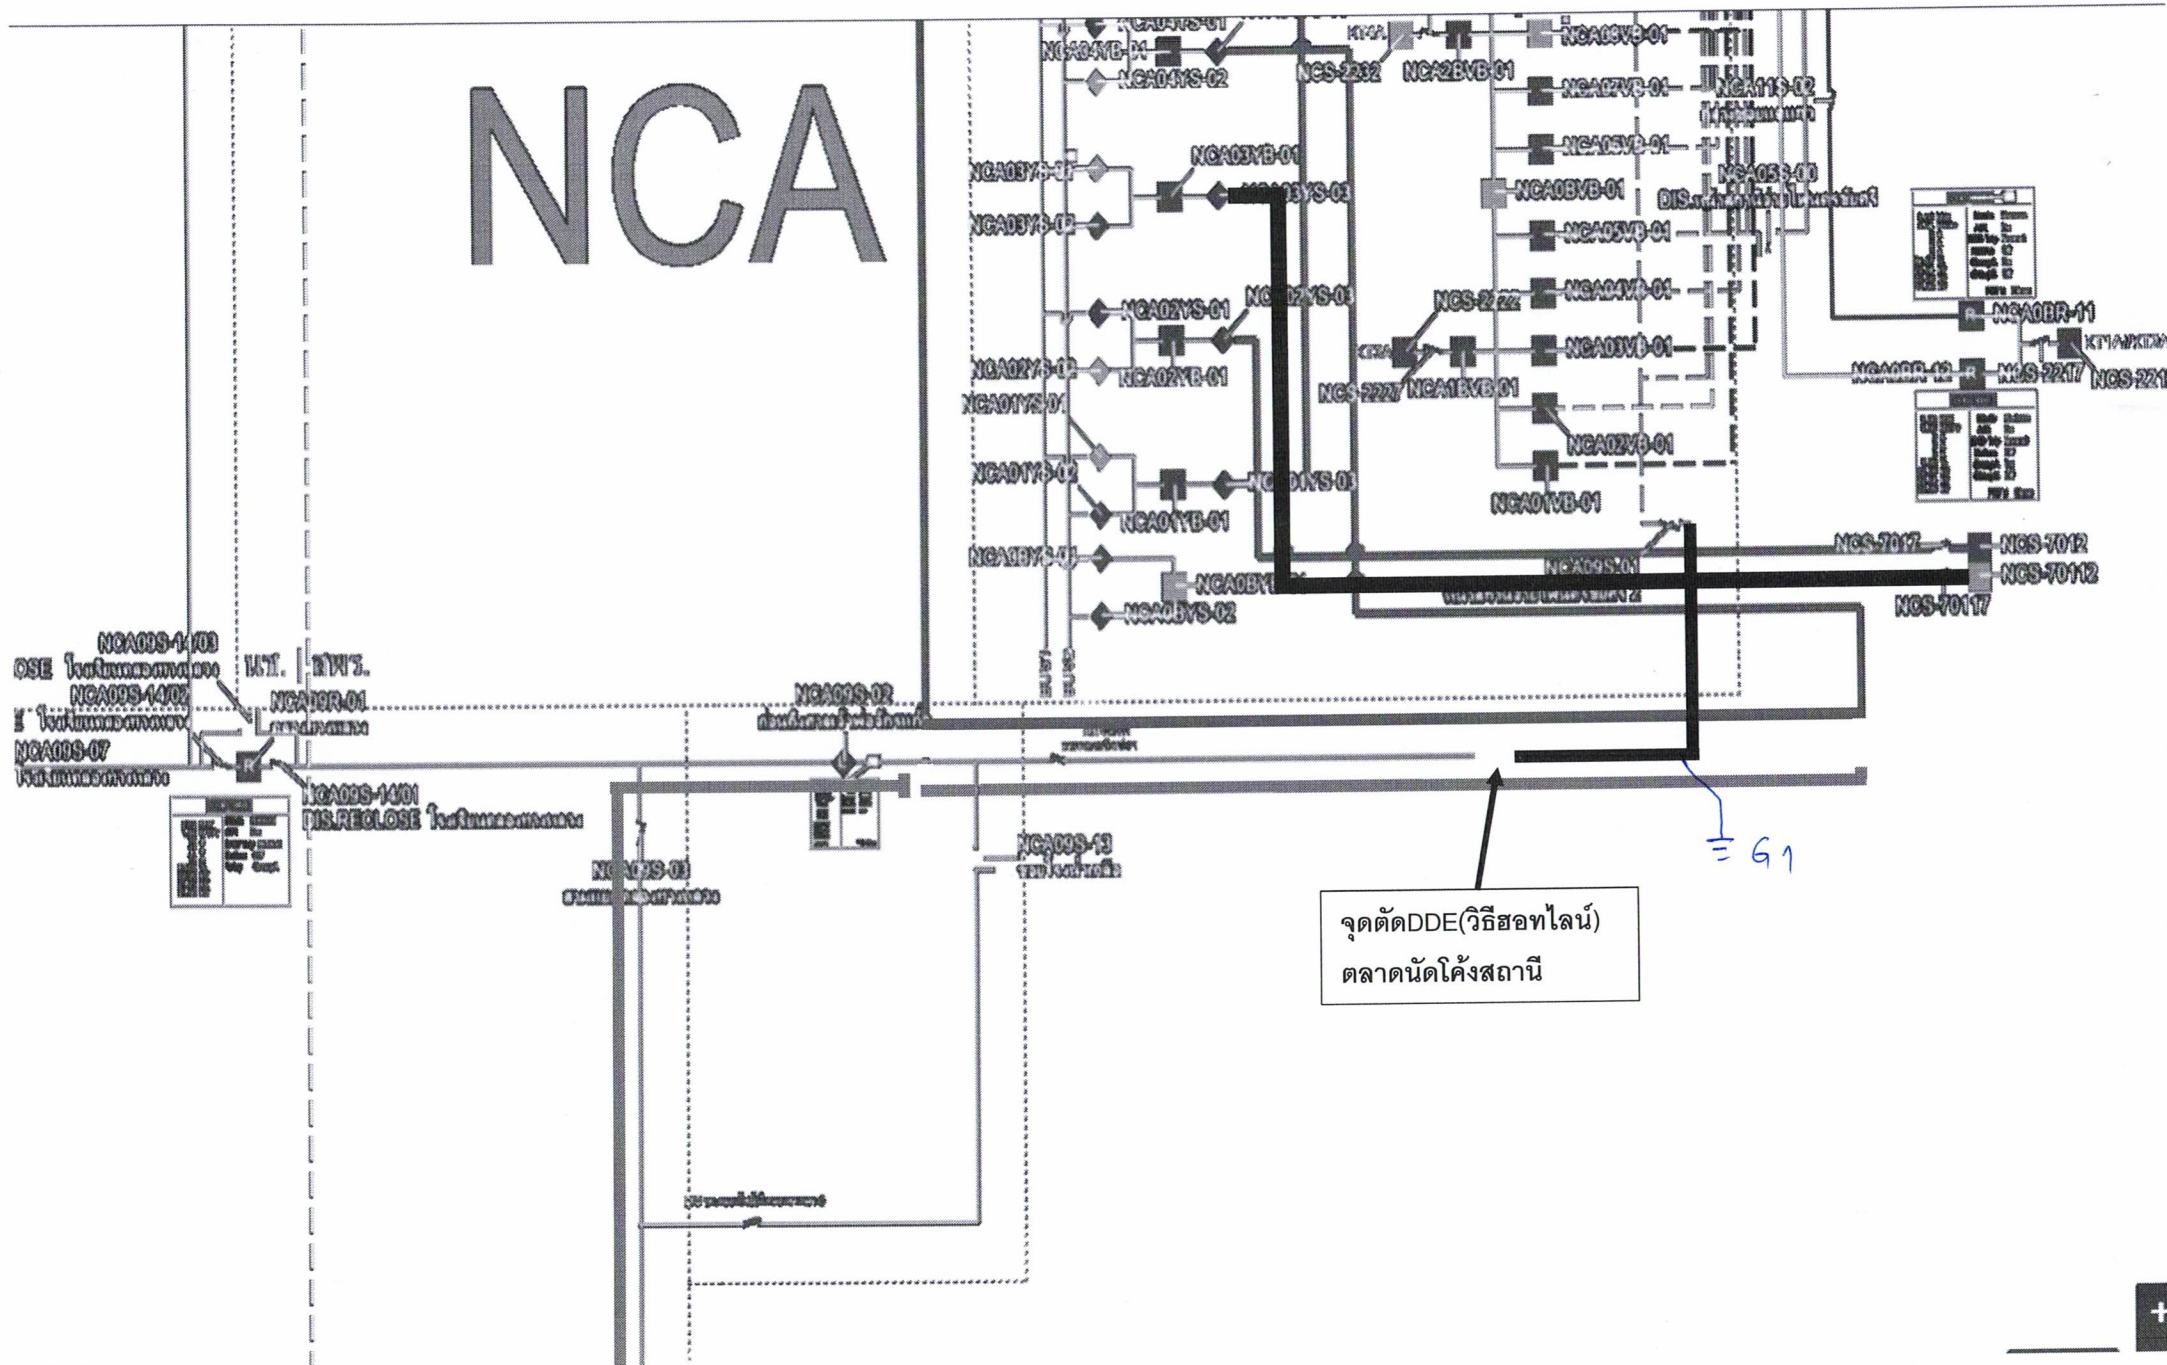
NCA

NCA04YS-01
NCA04YB-01
NCA04YS-02
KTAA
NCS-2232
NCA2BVB-01
NCA08VB-01
NCA07VB-01
NCA11S-02
NCA06VB-01
NCA0S-00
NCA0BVB-01
DIS.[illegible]
NCA03YS-01
NCA03YB-01
NCA03YS-03
NCA03YS-02
NCA05VB-01
NCA04VB-01
NCS-2222
NCA02YS-01
NCA02YS-03
NCA02YS-02
NCA02YB-01
NCA03VB-01
NCS-2227
NCA1BVB-01
NCA01YS-01
NCA02VB-01
NCA01YS-02
NCA01YS-03
NCA01YB-01
NCA01VB-01
NCA0BYS-01
NCA0BYB-01
NCA0BYS-02
NCA09S-01
NCS-7017
NCS-7012
NCS-70112
NCS-70117
NCA0BR-11
NCA0BR-12
NCS-2217
NCS-221
KTA

NCA09S-14/03
OSE
NCA09S-14/02
NCA09S-07
NCA09R-01
NCA09S-02
NCA09S-14/01
DIS.RECLOSE
NCA09S-03
NCA09S-13

G1

จุดตัดDDE(วิธีฮอทไลน์)
ตลาดนัดโค้งสถานี